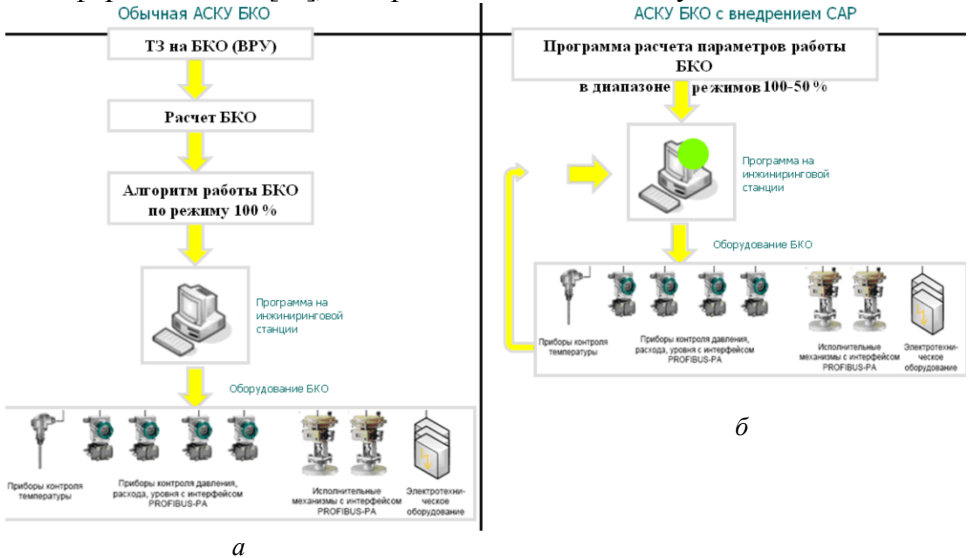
Обычная АСКУ БКО

ТЗ на БКО (ВРУ)

Расчет БКО

Алгоритм работы БКО по режиму 100 %

Программа на инжиниринговой станции

Оборудование БКО

Приборы контроля температуры

Приборы контроля давления, расхода, уровня с интерфейсом PROFIBUS-PA

Исполнительные механизмы с интерфейсом PROFIBUS-PA

Электротехническое оборудование

а

АСКУ БКО с внедрением САР

Программа расчета параметров работы БКО в диапазоне режимов 100-50 %

Программа на инжиниринговой станции

Оборудование БКО

Приборы контроля температуры

Приборы контроля давления, расхода, уровня с интерфейсом PROFIBUS-PA

Исполнительные механизмы с интерфейсом PROFIBUS-PA

Электротехническое оборудование

б